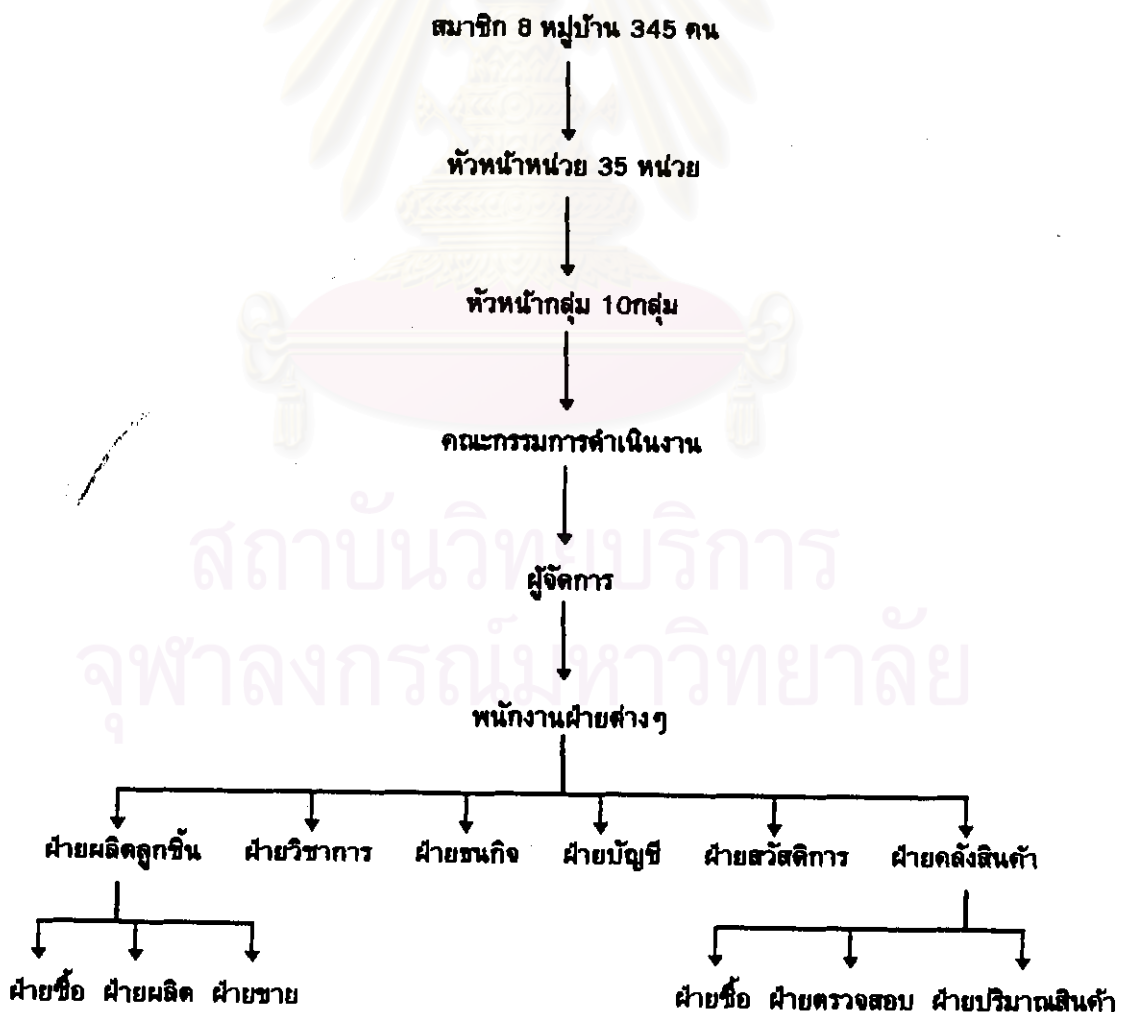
สมาชิก 8 หมู่บ้าน 345 คน

หัวหน้าหน่วย 35 หน่วย

หัวหน้ากลุ่ม 10กลุ่ม

คณะกรรมการดำเนินงาน

ผู้จัดการ

พนักงานฝ่ายต่างๆ

ฝ่ายผลิตลูกชิ้น ฝ่ายวิชาการ ฝ่ายธนกิจ ฝ่ายบัญชี ฝ่ายสวัสดิการ ฝ่ายคลังสินค้า

ฝ่ายซื้อ ฝ่ายผลิต ฝ่ายขาย

ฝ่ายซื้อ ฝ่ายตรวจสอบ ฝ่ายปริมาณสินค้า

สถาบันวิทยบริการ
จุฬาลงกรณ์มหาวิทยาลัย